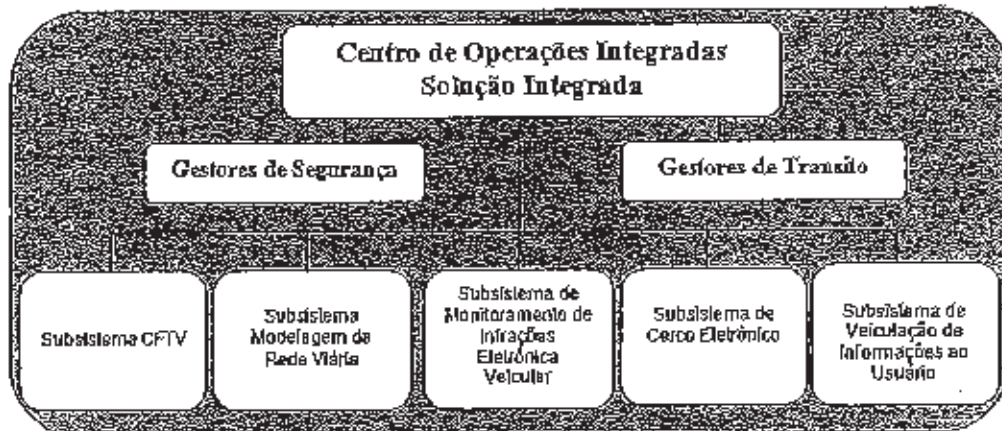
Centro de Operações Integradas
Solução Integrada

Gestores de Segurança

Gestores de Transito

Subsistema CFTV

Subsistema Modelagem da Rede Viária

Subsistema de Monitoramento de Infrações Eletrônica Veicular

Subsistema de Cerco Eletrônico

Subsistema de Veiculação de Informações ao Usuário